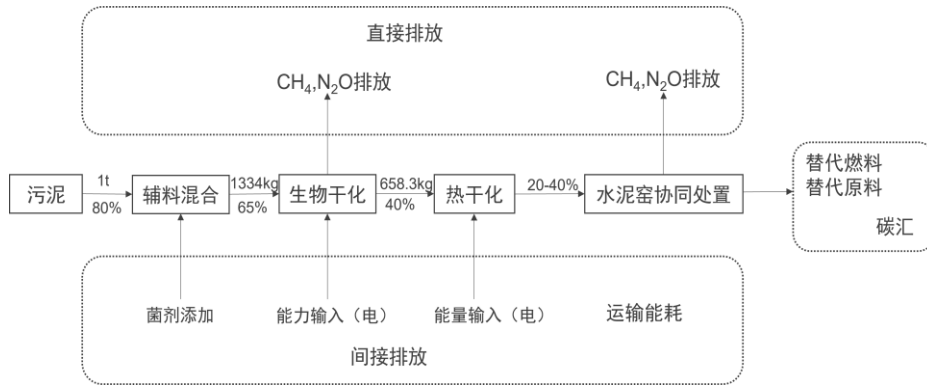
直接排放

$CH_4$,$N_2O$排放

$CH_4$,$N_2O$排放

污泥

1t

80%

辅料混合

1334kg

65%

生物干化

658.3kg

40%

热干化

20-40%

水泥窑协同处置

替代燃料
替代原料

碳汇

菌剂添加

能力输入（电）

能量输入（电）

运输能耗

间接排放